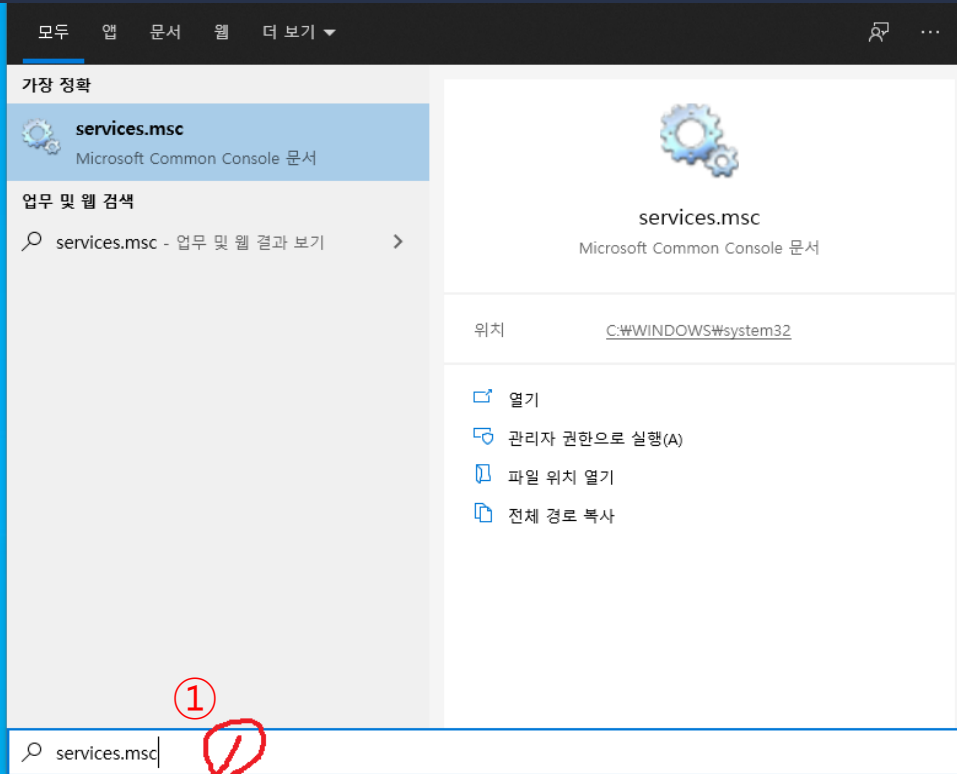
모두 앱 문서 웹 더 보기

가장 정확

services.msc
Microsoft Common Console 문서

업무 및 웹 검색

services.msc - 업무 및 웹 결과 보기

services.msc
Microsoft Common Console 문서

위치 C:₩WINDOWS₩system32

열기
관리자 권한으로 실행(A)
파일 위치 열기
전체 경로 복사

①

services.msc